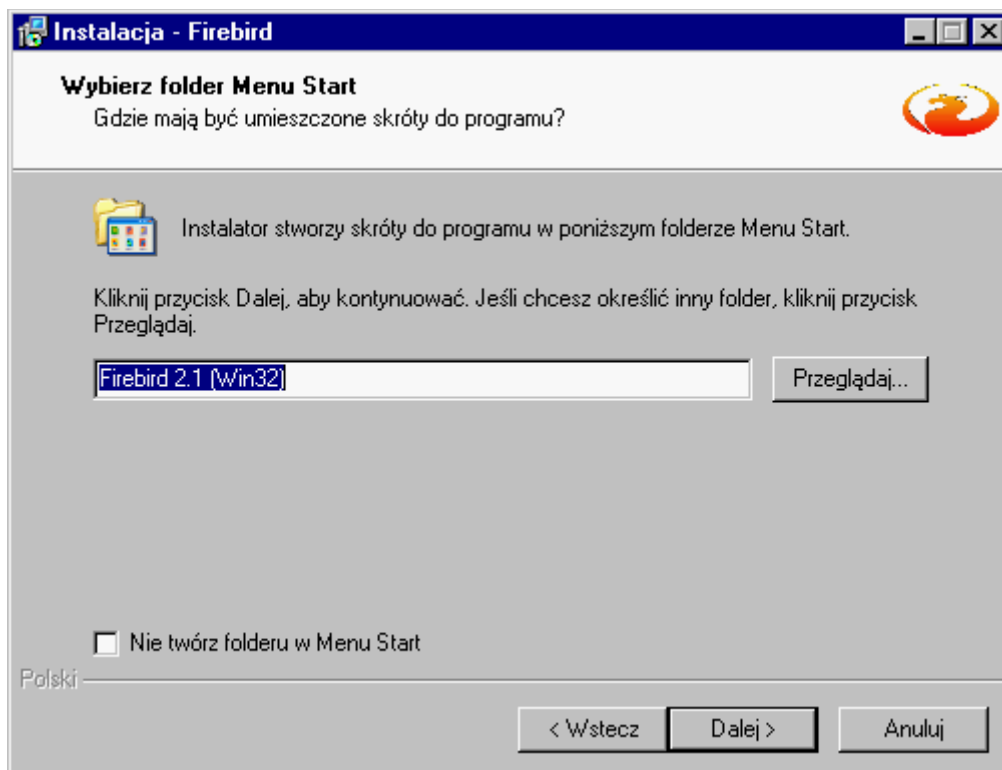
Instalacja - Firebird

Wybierz folder Menu Start
Gdzie mają być umieszczone skróty do programu?

Instalator stworzy skróty do programu w poniższym folderze Menu Start.

Kliknij przycisk Dalej, aby kontynuować. Jeśli chcesz określić inny folder, kliknij przycisk Przeglądaj.

Firebird 2.1 (Win32)

Przeglądaj...

Nie twórz folderu w Menu Start

Polski

< Wstecz

Dalej >

Anuluj